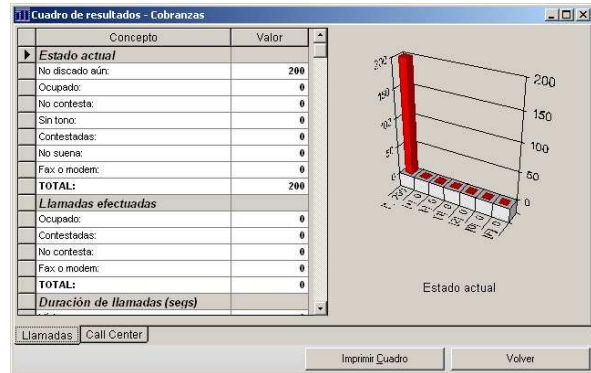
Cuadro de resultados - Cobranzas

| Concepto | Valor |
|---|---|
| Estado actual | |
| No discado aún: | 200 |
| Ocupado: | 0 |
| No contesta: | 0 |
| Sin tono: | 0 |
| Contestadas: | 0 |
| No suena: | 0 |
| Fax o modem: | 0 |
| TOTAL: | 200 |
| Llamadas efectuadas | |
| Ocupado: | 0 |
| Contestadas: | 0 |
| No contesta: | 0 |
| Fax o modem: | 0 |
| TOTAL: | 0 |
| Duración de llamadas (seqs) | |

200
150
100
50
0
200
150
100
50
0
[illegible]

Estado actual

Llamadas
Call Center

Imprimir Cuadro
Volver